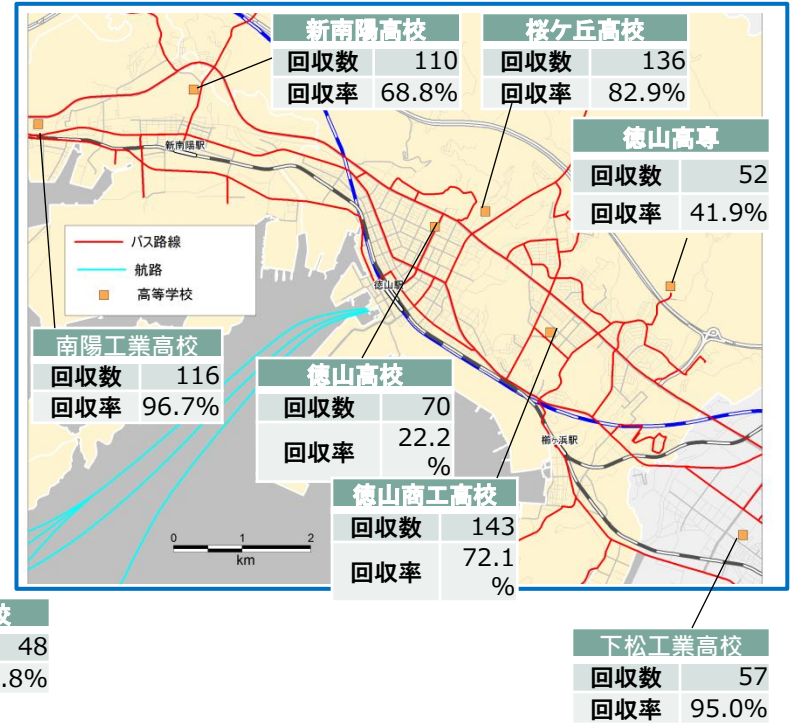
新南陽高校

| 回収数 | 110 |
|---|---|
| 回収率 | 68.8% |

桜ケ丘高校

| 回収数 | 136 |
|---|---|
| 回収率 | 82.9% |

徳山高専

| 回収数 | 52 |
|---|---|
| 回収率 | 41.9% |

新南陽駅

バス路線
航路
高等学校

徳山駅

南陽工業高校

| 回収数 | 116 |
|---|---|
| 回収率 | 96.7% |

徳山高校

| 回収数 | 70 |
|---|---|
| 回収率 | 22.2% |

櫛ヶ浜駅

徳山商工高校

| 回収数 | 143 |
|---|---|
| 回収率 | 72.1% |

0 1 2
km

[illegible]校

| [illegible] | 48 |
|---|---|
| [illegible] | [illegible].8% |

下松工業高校

| 回収数 | 57 |
|---|---|
| 回収率 | 95.0% |